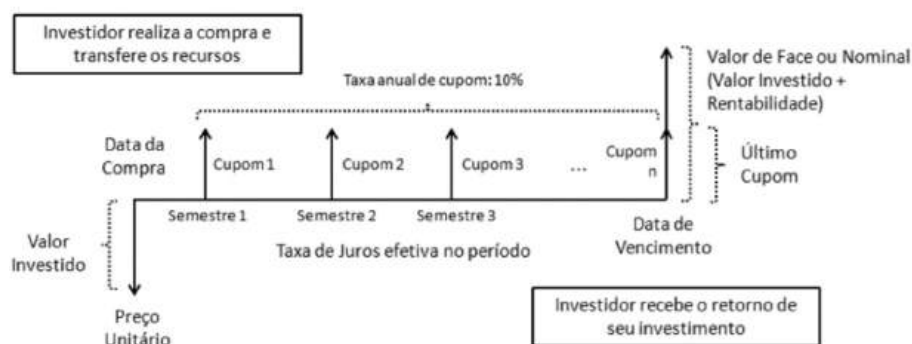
Investidor realiza a compra e transfere os recursos

Taxa anual de cupom: 10%

Valor de Face ou Nominal (Valor Investido + Rentabilidade)

Data da Compra

Cupom 1

Cupom 2

Cupom 3

...

Cupom n

Último Cupom

Semestre 1

Semestre 2

Semestre 3

Data de Vencimento

Valor Investido

Taxa de Juros efetiva no período

Preço Unitário

Investidor recebe o retorno de seu investimento